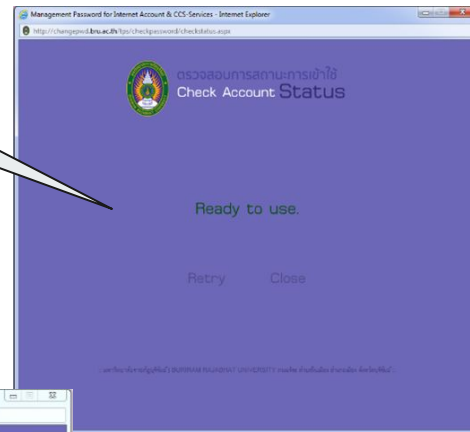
Management Password for Internet Account & CCS-Services - Internet Explorer

http://changepwd.bru.ac.th/tps/checkpassword/checkstatus.aspx

ตรวจสอบการสถานะการเข้าใช้
Check Account Status

Ready to use.

Retry Close

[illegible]